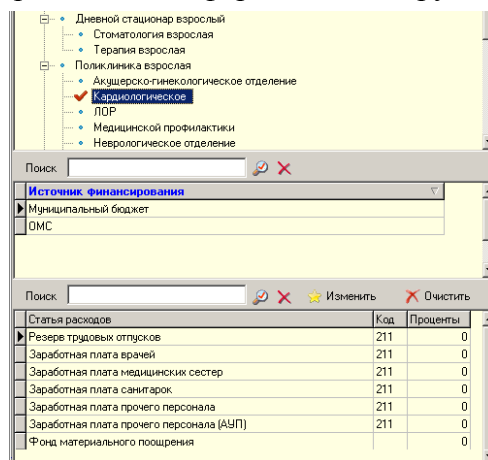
Дневной стационар взрослый
Стоматология взрослая
Терапия взрослая
Поликлиника взрослая
Акушерско-гинекологическое отделение
Кардиологическое
ЛОР
Медицинской профилактики
Неврологическое отделение

Поиск

| Источник финансирования |
|---|
| Муниципальный бюджет |
| ОМС |

Поиск Изменить Очистить

| Статья расходов | Код | Проценты |
|---|---|---|
| Резерв трудовых отпусков | 211 | 0 |
| Заработная плата врачей | 211 | 0 |
| Заработная плата медицинских сестер | 211 | 0 |
| Заработная плата санитарок | 211 | 0 |
| Заработная плата прочего персонала | 211 | 0 |
| Заработная плата прочего персонала (АУП) | 211 | 0 |
| Фонд материального поощрения | | 0 |